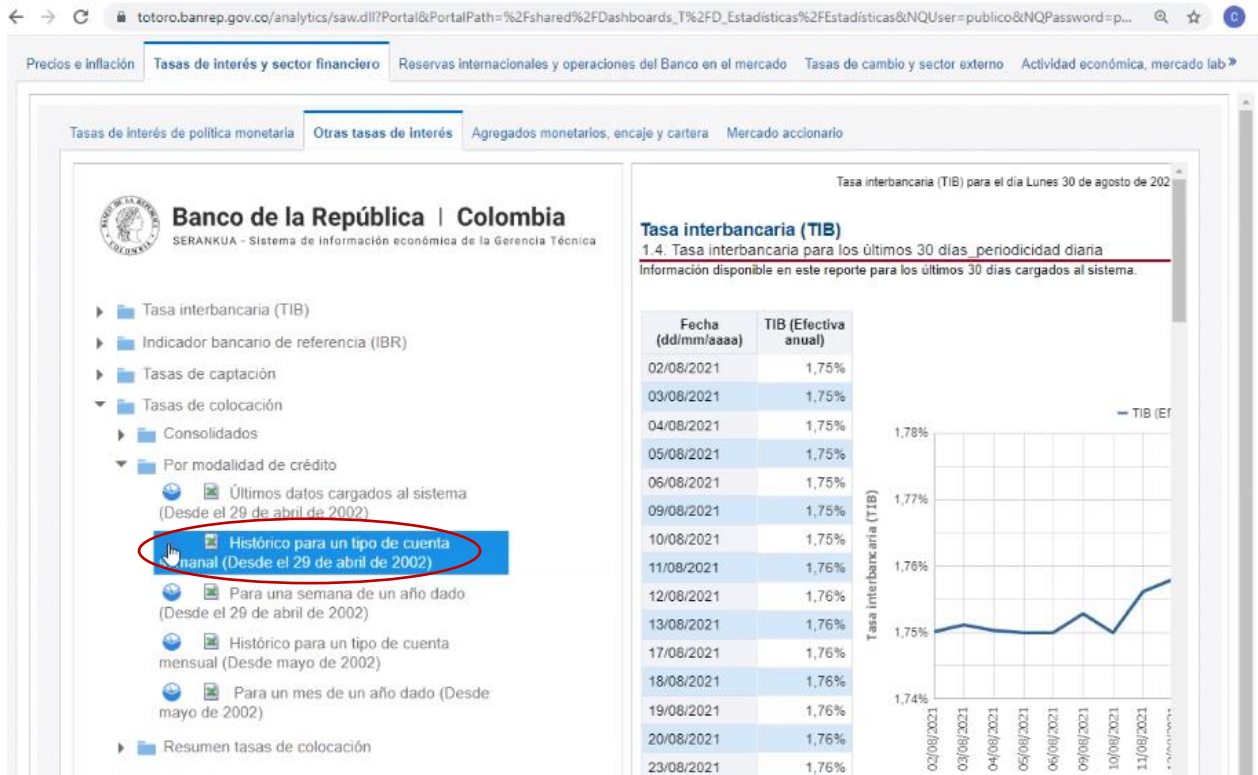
totoro.banrep.gov.co/analytics/saw.dll?Portal&PortalPath=%2Fshared%2FDashboards_T%2FD_Estadísticas%2FEstadísticas&NQUser=publico&NQPassword=p...

C

Precios e inflación | Tasas de interés y sector financiero | Reservas internacionales y operaciones del Banco en el mercado | Tasas de cambio y sector externo | Actividad económica, mercado lab »

Tasas de interés de política monetaria | Otras tasas de interés | Agregados monetarios, encaje y cartera | Mercado accionario

BANCO DE LA REPUBLICA COLOMBIA

Banco de la República | Colombia
SERANKUA - Sistema de información económica de la Gerencia Técnica

Tasa interbancaria (TIB)
Indicador bancario de referencia (IBR)
Tasas de captación
Tasas de colocación
Consolidados
Por modalidad de crédito
Últimos datos cargados al sistema (Desde el 29 de abril de 2002)
Histórico para un tipo de cuenta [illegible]manal (Desde el 29 de abril de 2002)
Para una semana de un año dado (Desde el 29 de abril de 2002)
Histórico para un tipo de cuenta mensual (Desde mayo de 2002)
Para un mes de un año dado (Desde mayo de 2002)
Resumen tasas de colocación

Tasa interbancaria (TIB) para el día Lunes 30 de agosto de 202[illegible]

Tasa interbancaria (TIB)
1.4. Tasa interbancaria para los últimos 30 días_periodicidad diaria
Información disponible en este reporte para los últimos 30 días cargados al sistema.

| Fecha (dd/mm/aaaa) | TIB (Efectiva anual) |
|---|---|
| 02/08/2021 | 1,75% |
| 03/08/2021 | 1,75% |
| 04/08/2021 | 1,75% |
| 05/08/2021 | 1,75% |
| 06/08/2021 | 1,75% |
| 09/08/2021 | 1,75% |
| 10/08/2021 | 1,75% |
| 11/08/2021 | 1,76% |
| 12/08/2021 | 1,76% |
| 13/08/2021 | 1,76% |
| 17/08/2021 | 1,76% |
| 18/08/2021 | 1,76% |
| 19/08/2021 | 1,76% |
| 20/08/2021 | 1,76% |
| 23/08/2021 | 1,76% |

— TIB (E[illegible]

1,78%
1,77%
1,76%
1,75%
1,74%
Tasa interbancaria (TIB)
02/08/2021
03/08/2021
04/08/2021
05/08/2021
06/08/2021
09/08/2021
10/08/2021
11/08/2021
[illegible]